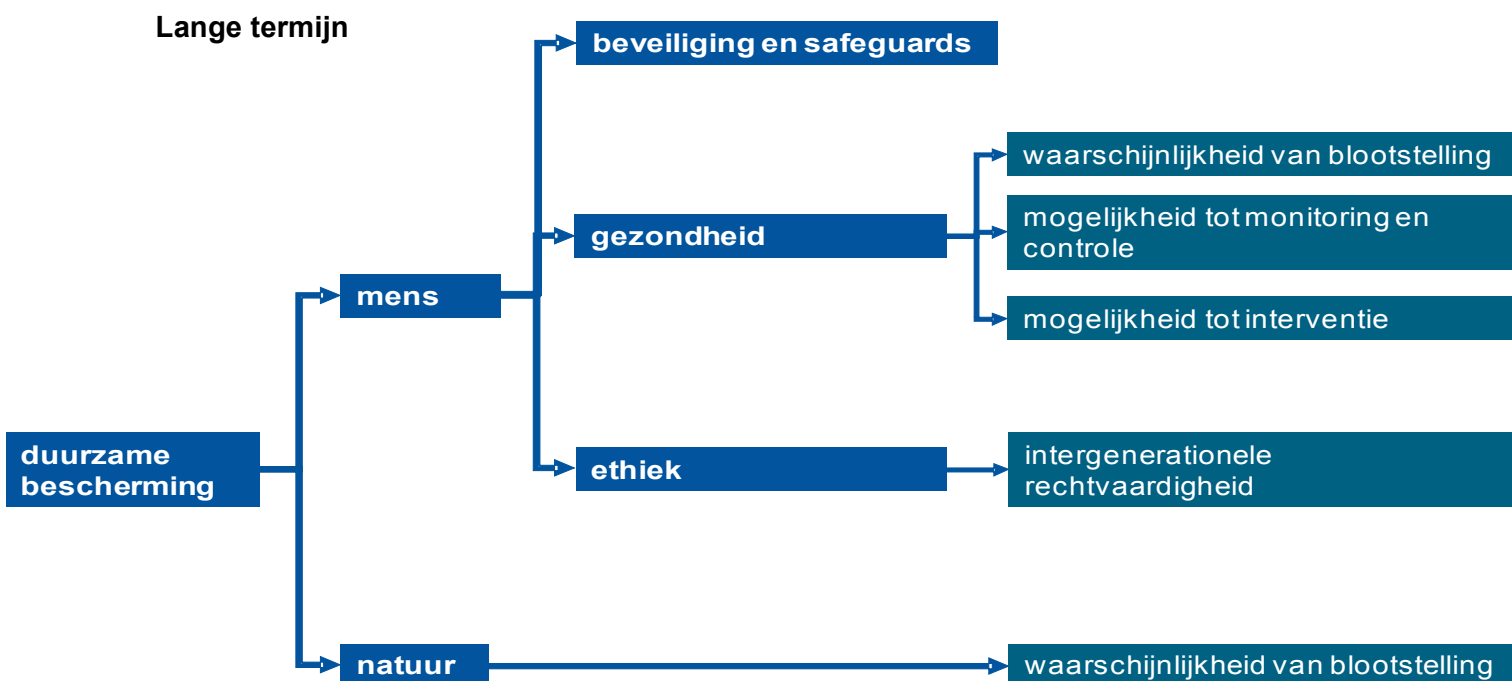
Lange termijn

beveiliging en safeguards

waarschijnlijkheid van blootstelling

mogelijkheid tot monitoring en controle

gezondheid

mogelijkheid tot interventie

mens

duurzame bescherming

ethiek

intergenerationele rechtvaardigheid

natuur

waarschijnlijkheid van blootstelling